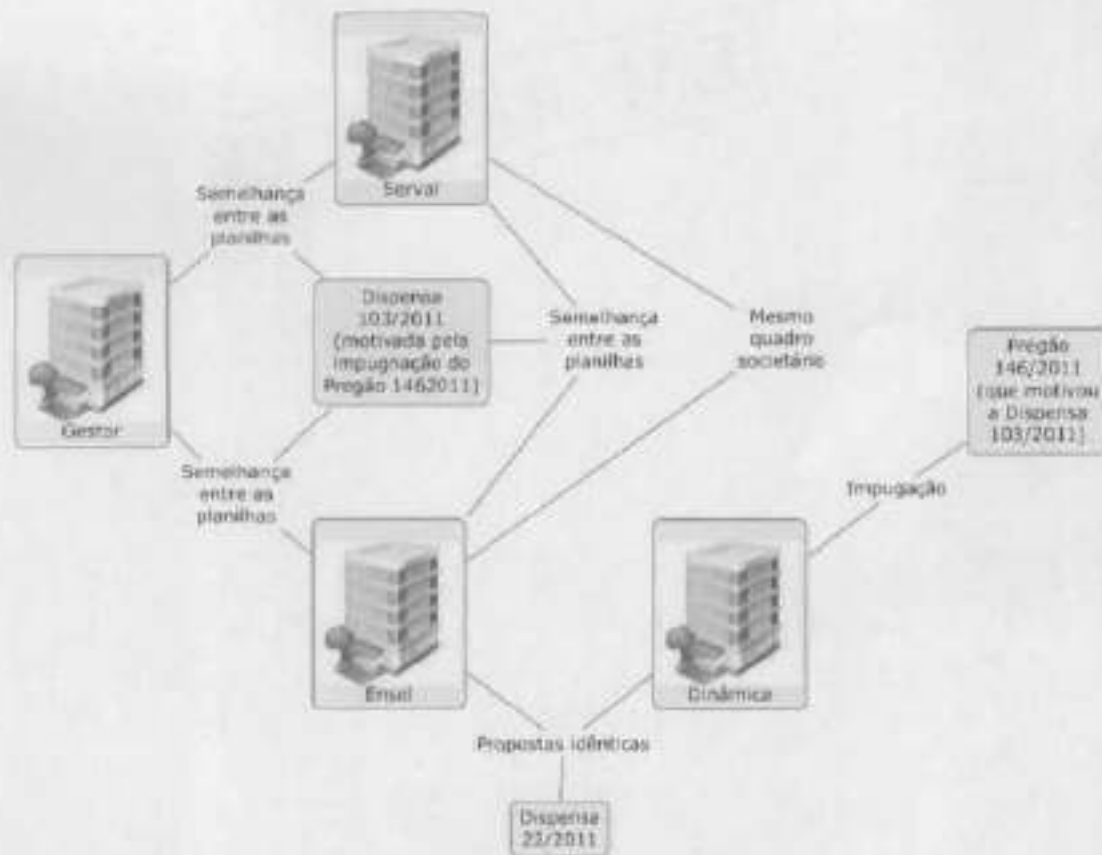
Serval

Semelhança entre as planilhas

Gestor

Dispensa 103/2011 (motivada pela impugnação do Pregão 1462011)

Semelhança entre as planilhas

Mesmo quadro societário

Pregão 146/2011 (que motivou a Dispensa 103/2011)

Semelhança entre as planilhas

Impugação

Ensel

Dinâmica

Propostas idênticas

Dispensa 22/2011